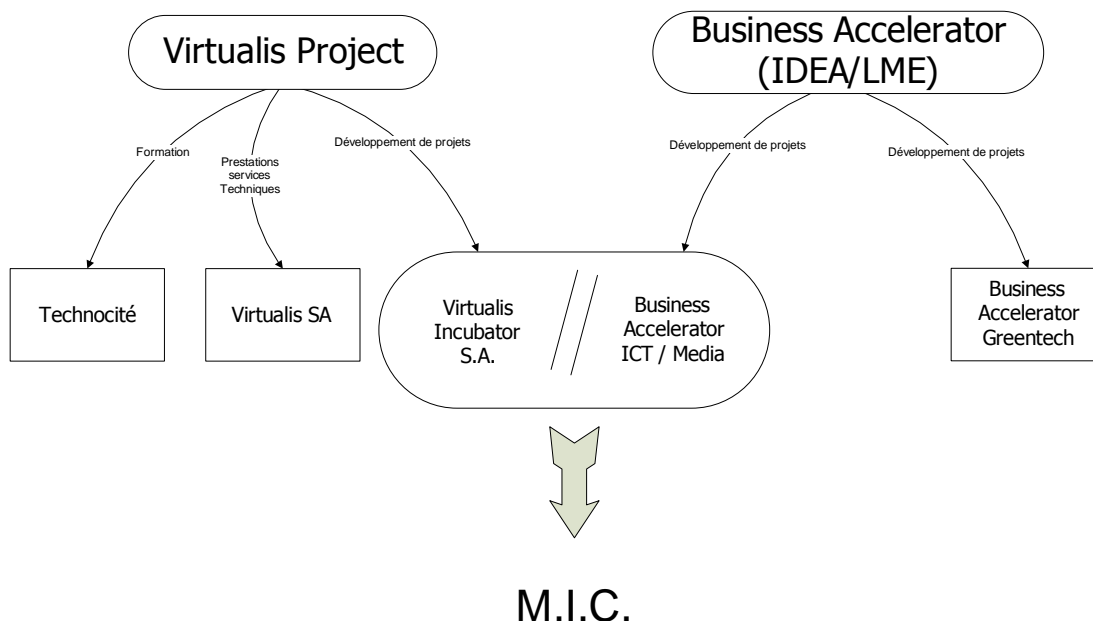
Virtualis Project

Business Accelerator (IDEA/LME)

Formation

Prestations services Techniques

Développement de projets

Développement de projets

Développement de projets

Technocité

Virtualis SA

Virtualis Incubator S.A.

Business Accelerator ICT / Media

Business Accelerator Greentech

M.I.C.